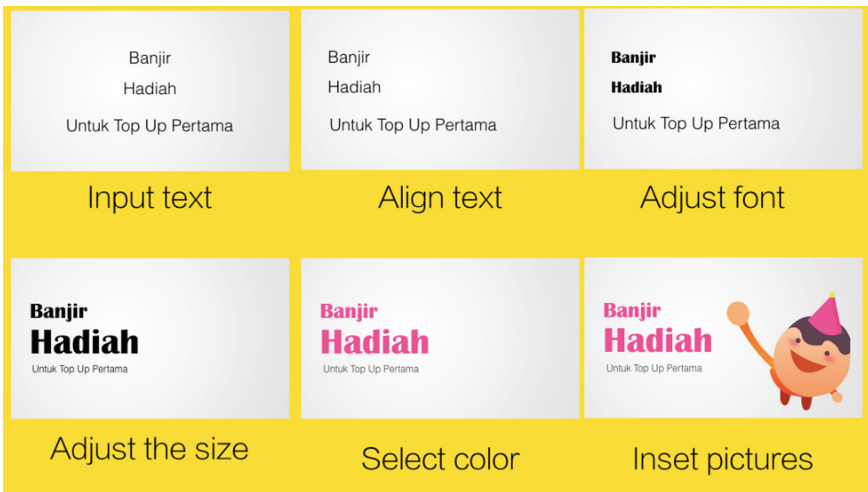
Banjir

Hadiah

Untuk Top Up Pertama

Input text

Banjir

Hadiah

Untuk Top Up Pertama

Align text

Banjir

Hadiah

Untuk Top Up Pertama

Adjust font

Banjir

Hadiah

Untuk Top Up Pertama

Adjust the size

Banjir

Hadiah

Untuk Top Up Pertama

Select color

Banjir

Hadiah

Untuk Top Up Pertama

Inset pictures